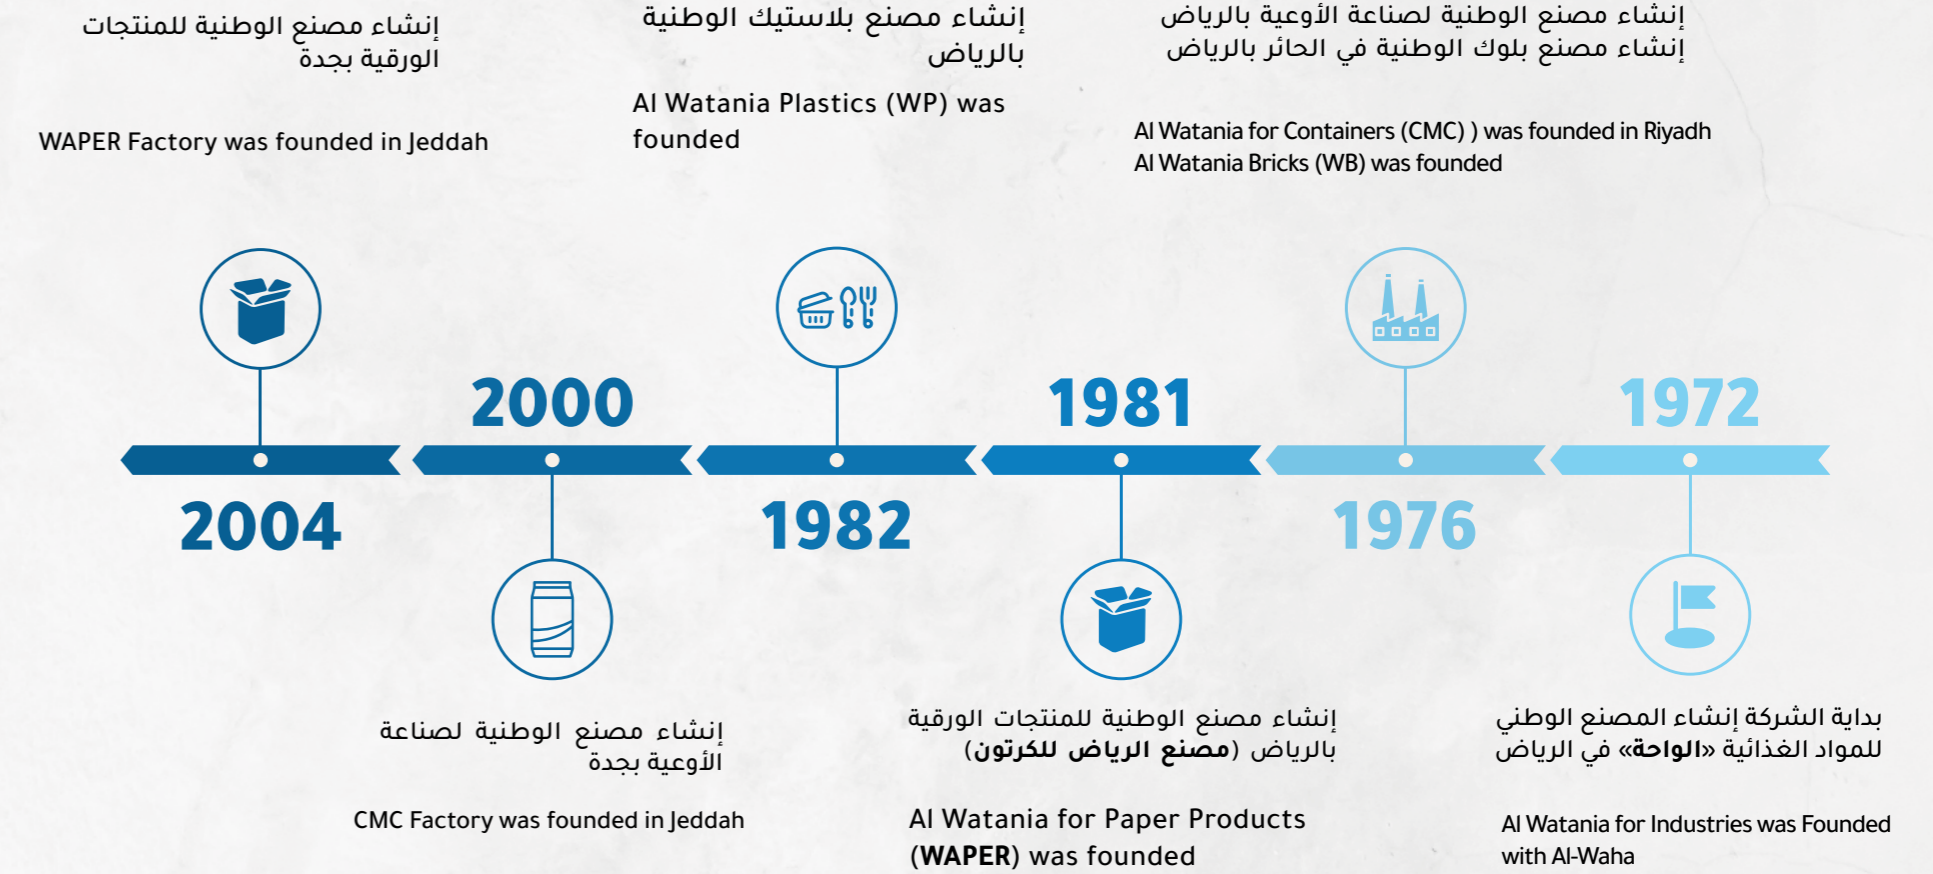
إنشاء مصنع الوطنية للمنتجات الورقية بجدة

WAPER Factory was founded in Jeddah

إنشاء مصنع بلاستيك الوطنية بالرياض

Al Watania Plastics (WP) was founded

إنشاء مصنع الوطنية لصناعة الأوعية بالرياض
إنشاء مصنع بلوك الوطنية في الحائر بالرياض

Al Watania for Containers (CMC) ) was founded in Riyadh
Al Watania Bricks (WB) was founded

2000

1981

1972

2004

1982

1976

إنشاء مصنع الوطنية لصناعة الأوعية بجدة

CMC Factory was founded in Jeddah

إنشاء مصنع الوطنية للمنتجات الورقية بالرياض (مصنع الرياض للكرتون)

Al Watania for Paper Products (WAPER) was founded

بداية الشركة إنشاء المصنع الوطني للمواد الغذائية «الواحة» في الرياض

Al Watania for Industries was Founded with Al-Waha